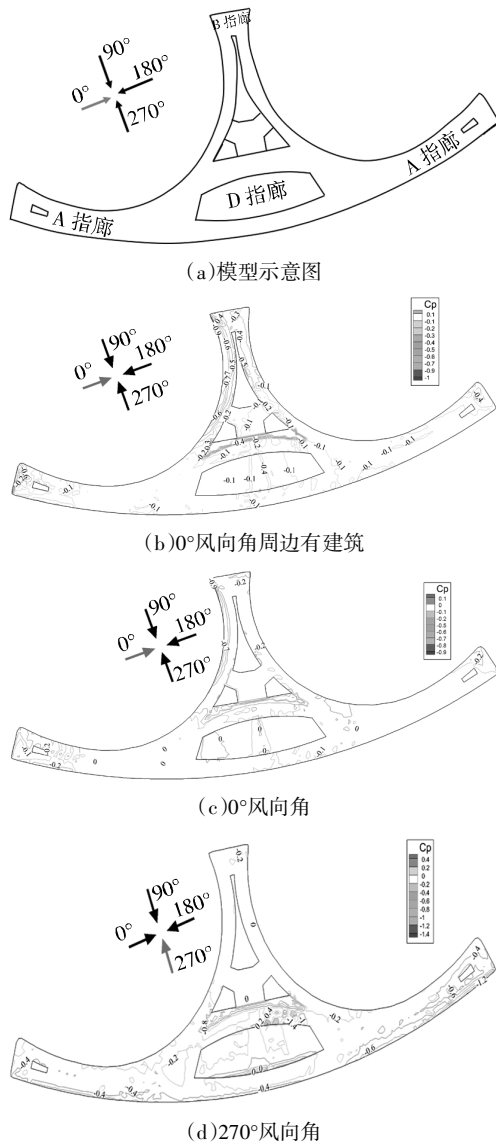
B 指廊

90°
0°
180°
270°

A 指廊
D 指廊
A 指廊

(a)模型示意图

Cp
0.1
0
-0.1
-0.2
-0.3
-0.4
-0.5
-0.6
-0.7
-0.9
-1

90°
0°
180°
270°

-0.1
-0.1
-0.1
-0.1
-0.1
-0.1
-0.4
-0.1

(b)0°风向角周边有建筑

Cp
0.1
0
-0.1
-0.2
-0.3
-0.5
-0.6
-0.7
-0.8

90°
0°
180°
270°

-0.2
-0.2
-0.2
0
0
0
0

(c)0°风向角

Cp
0.4
0.2
0
-0.2
-0.4
-0.6
-0.8
-1
-1.2
-1.4

90°
0°
180°
270°

-0.2
-0.4
-0.2
-0.6
-0.4
-0.4
-0.4
-0.8

(d)270°风向角